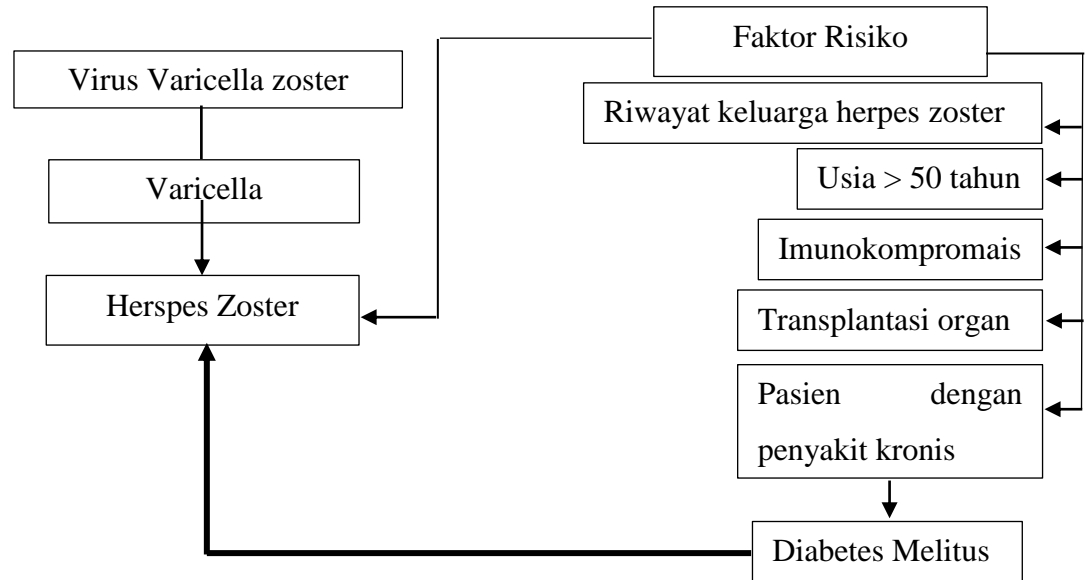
Virus Varicella zoster

Varicella

Herspes Zoster

Faktor Risiko

Riwayat keluarga herpes zoster

Usia > 50 tahun

Imunokompromais

Transplantasi organ

Pasien dengan penyakit kronis

Diabetes Melitus